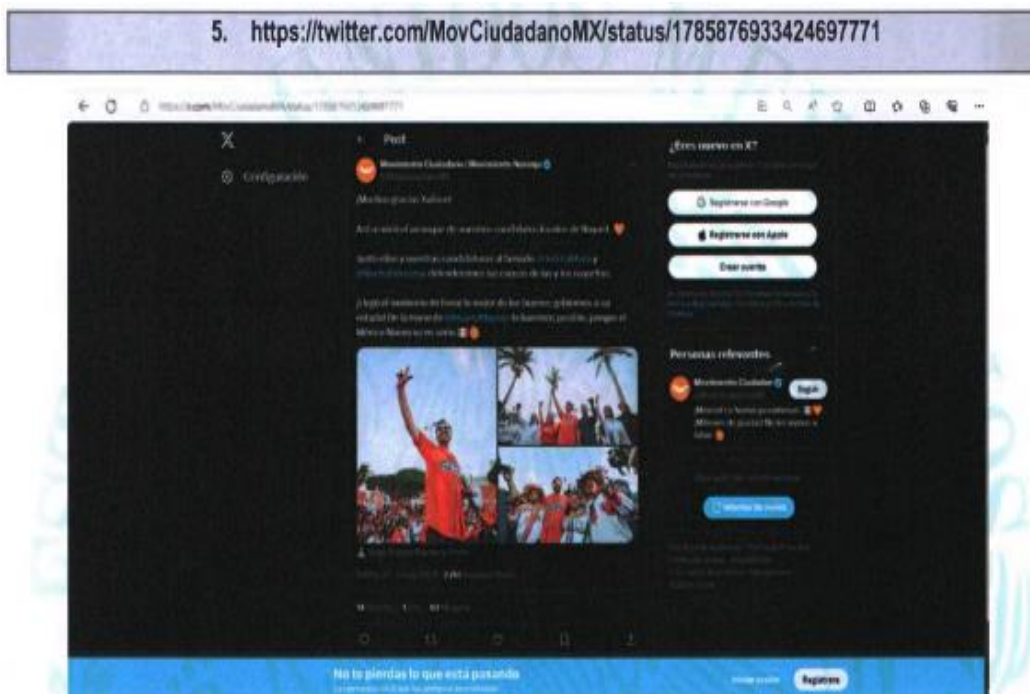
5. https://twitter.com/MovCiudadanoMX/status/1785876933424697771

X

Configuración

Post

Movimiento Ciudadano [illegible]

¡Muchas gracias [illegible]!

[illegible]

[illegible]

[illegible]

¿Eres nuevo en X?

Registrarse con Google

Registrarse con Apple

Crear cuenta

Personas relevantes

Movimiento Ciudadano

Seguir

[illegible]

No te pierdas lo que está pasando

Iniciar sesión

Regístrate